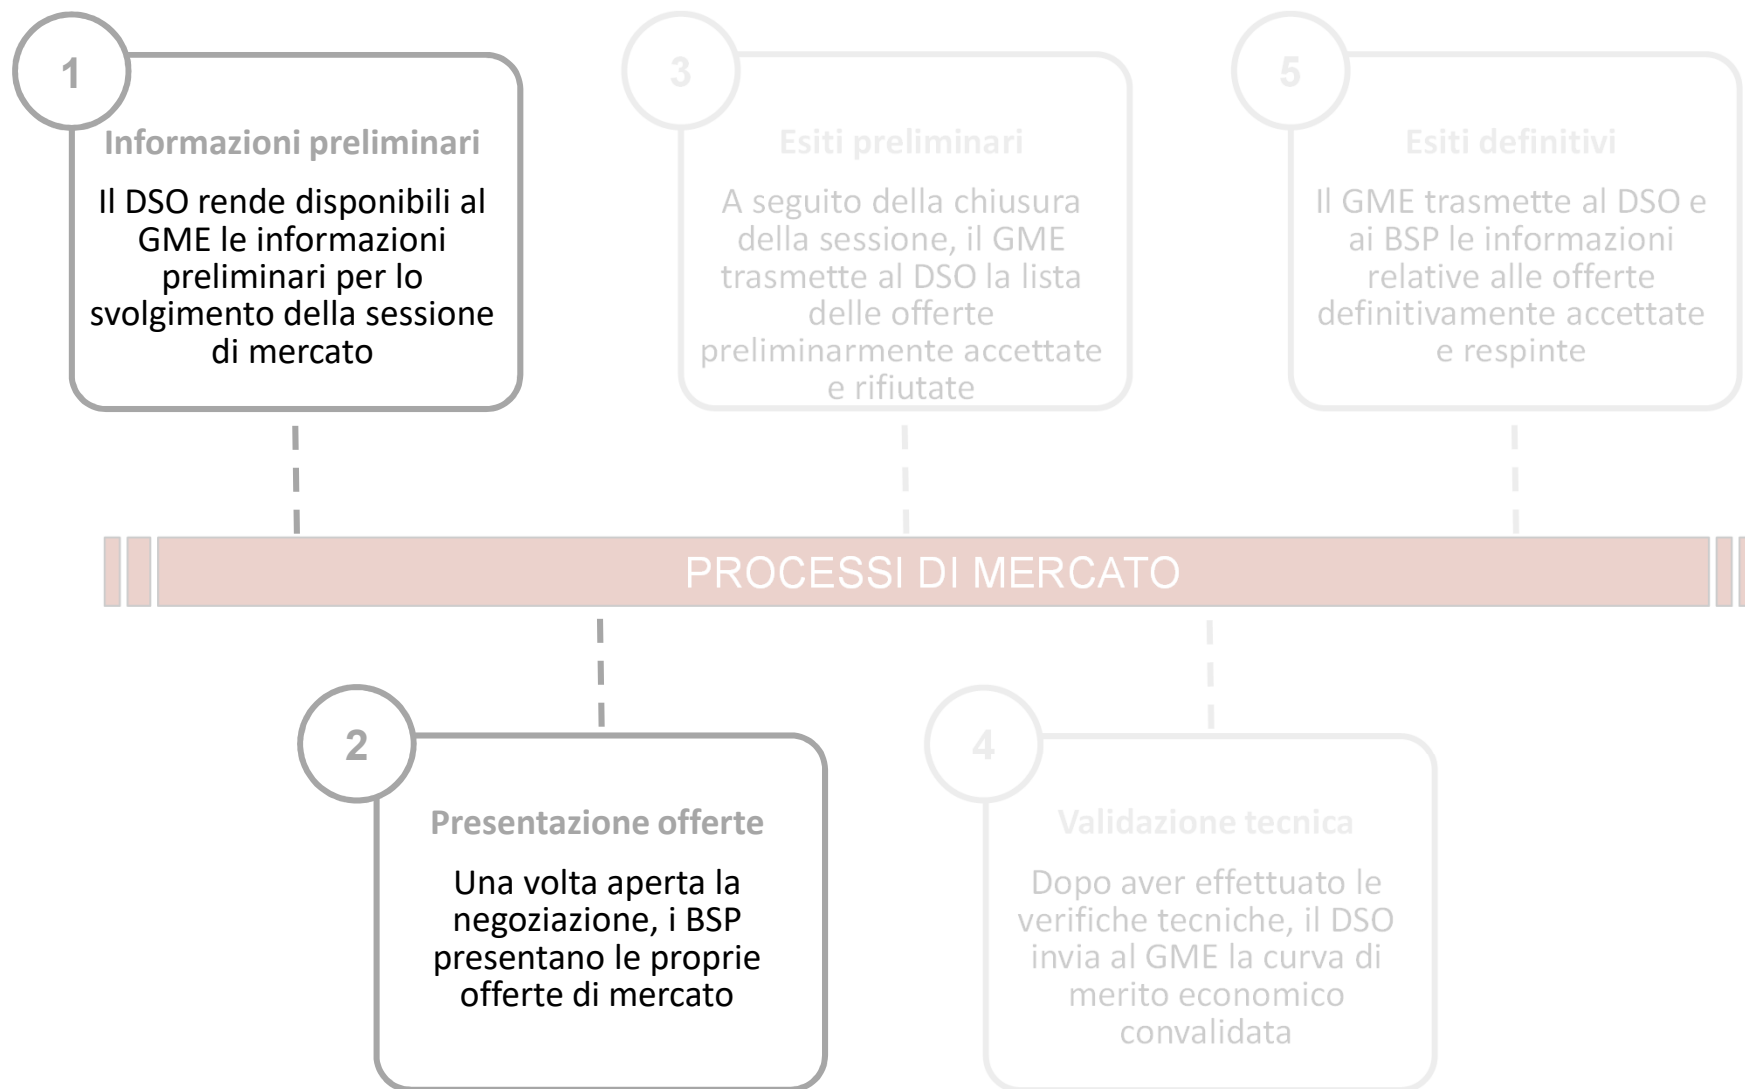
1

Informazioni preliminari

Il DSO rende disponibili al GME le informazioni preliminari per lo svolgimento della sessione di mercato

3

Esiti preliminari

A seguito della chiusura della sessione, il GME trasmette al DSO la lista delle offerte preliminarmente accettate e rifiutate

5

Esiti definitivi

Il GME trasmette al DSO e ai BSP le informazioni relative alle offerte definitivamente accettate e respinte

PROCESSI DI MERCATO

2

Presentazione offerte

Una volta aperta la negoziazione, i BSP presentano le proprie offerte di mercato

4

Validazione tecnica

Dopo aver effettuato le verifiche tecniche, il DSO invia al GME la curva di merito economico convalidata